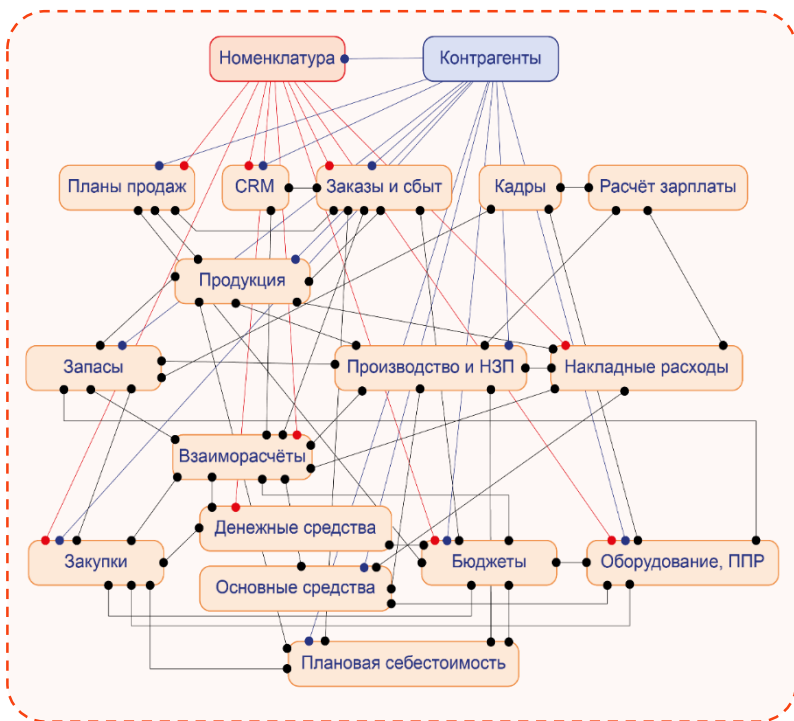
Номенклатура

Контрагенты

Планы продаж

CRM

Заказы и сбыт

Кадры

Расчёт зарплаты

Продукция

Запасы

Производство и НЗП

Накладные расходы

Взаиморасчёты

Денежные средства

Закупки

Бюджеты

Оборудование, ППР

Основные средства

Плановая себестоимость